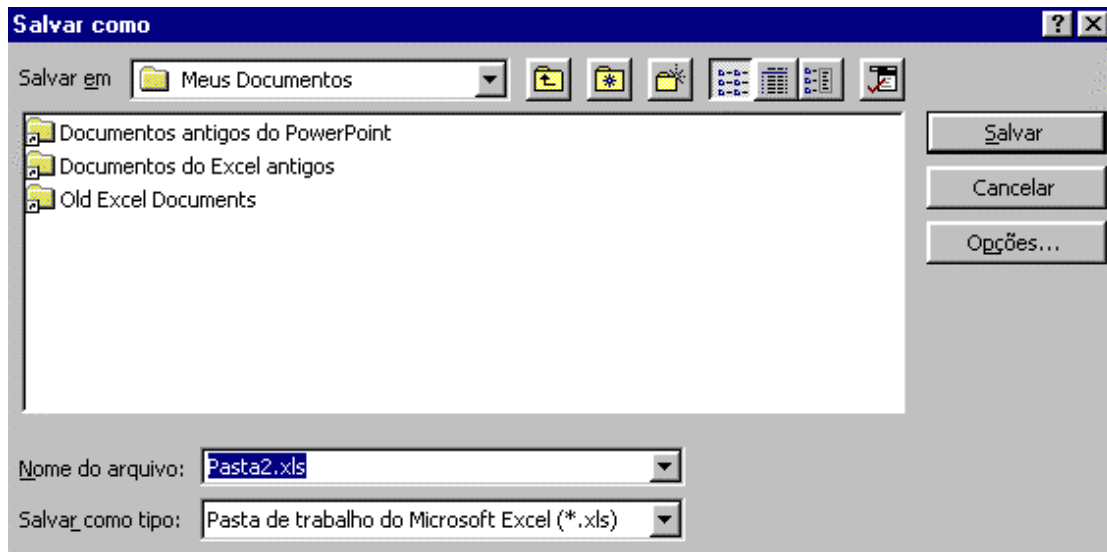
Salvar como

? X

Salvar em Meus Documentos

Documentos antigos do PowerPoint
Documentos do Excel antigos
Old Excel Documents

Salvar
Cancelar
Opções...

Nome do arquivo: Pasta2.xls

Salvar como tipo: Pasta de trabalho do Microsoft Excel (*.xls)